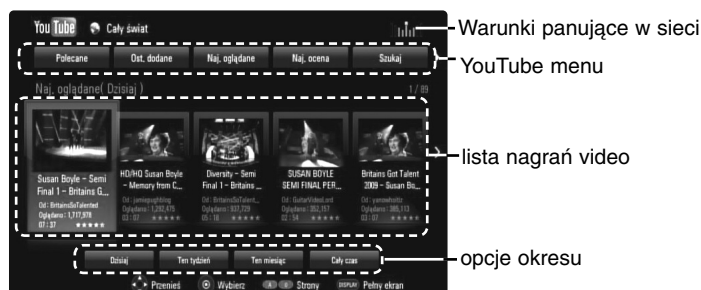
You Tube  Cały świat

Warunki panujące w sieci

Polecane | Ost. dodane | Naj. oglądane | Naj. ocena | Szukaj

YouTube menu

Naj. oglądane( Dzisiaj )  1 / 89

Susan Boyle – Semi Final 1 – Britains G...
Od : BritainsGotTalent
Oglądano : 1,717,978
07 : 37 ★★★★★

HD/HQ Susan Boyle – Memory from C...
Od : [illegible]
Oglądano : 1,292,475
03 : 07 ★★★★★

Diversity – Semi Final 1 – Britains ...
Od : BritainsGotTalent...
Oglądano : 937,729
05 : 18 ★★★★★

SUSAN BOYLE SEMI FINAL PER...
Od : GuitarVideoLord
Oglądano : 352,157
02 : 54 ★★★★★

Britains Got Talent 2009 – Susan Bo...
Od : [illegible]
Oglądano : 385,113
03 : 07 ★★★★★

lista nagrań video

Dzisiaj | Ten tydzień | Ten miesiąc | Cały czas

opcje okresu

Przenieś  Wybierz  Strony  DISPLAY Pełny ekran